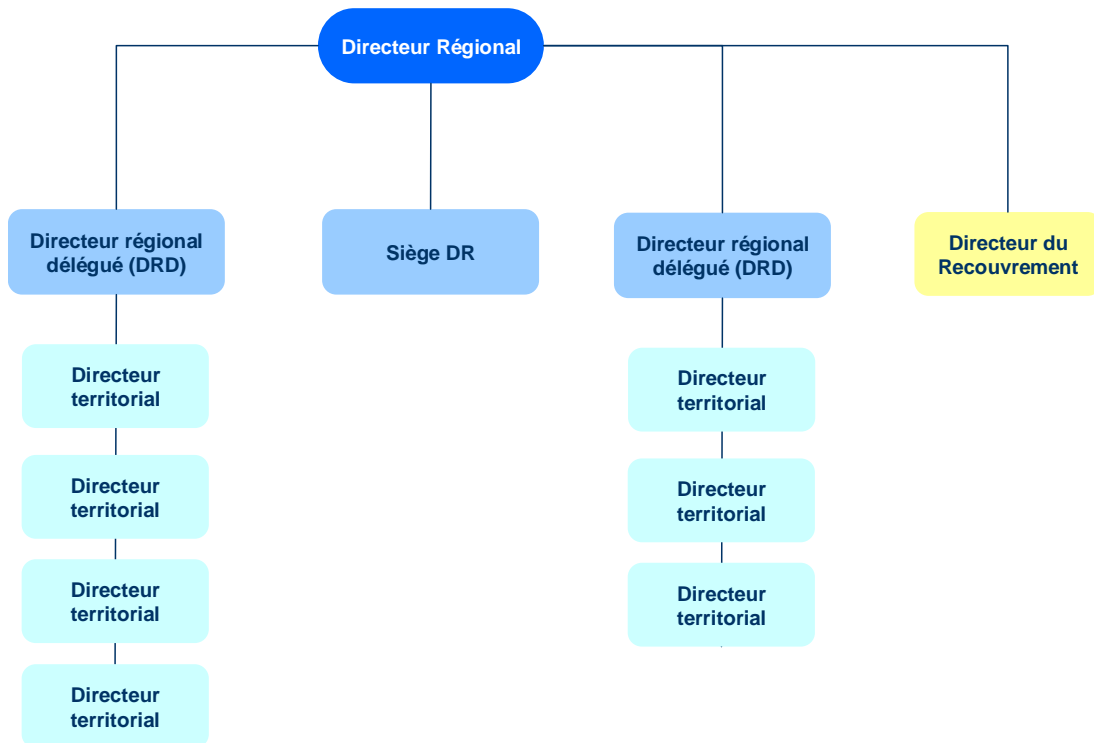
Directeur Régional

Directeur régional délégué (DRD)

Siège DR

Directeur régional délégué (DRD)

Directeur du Recouvrement

Directeur territorial

Directeur territorial

Directeur territorial

Directeur territorial

Directeur territorial

Directeur territorial

Directeur territorial